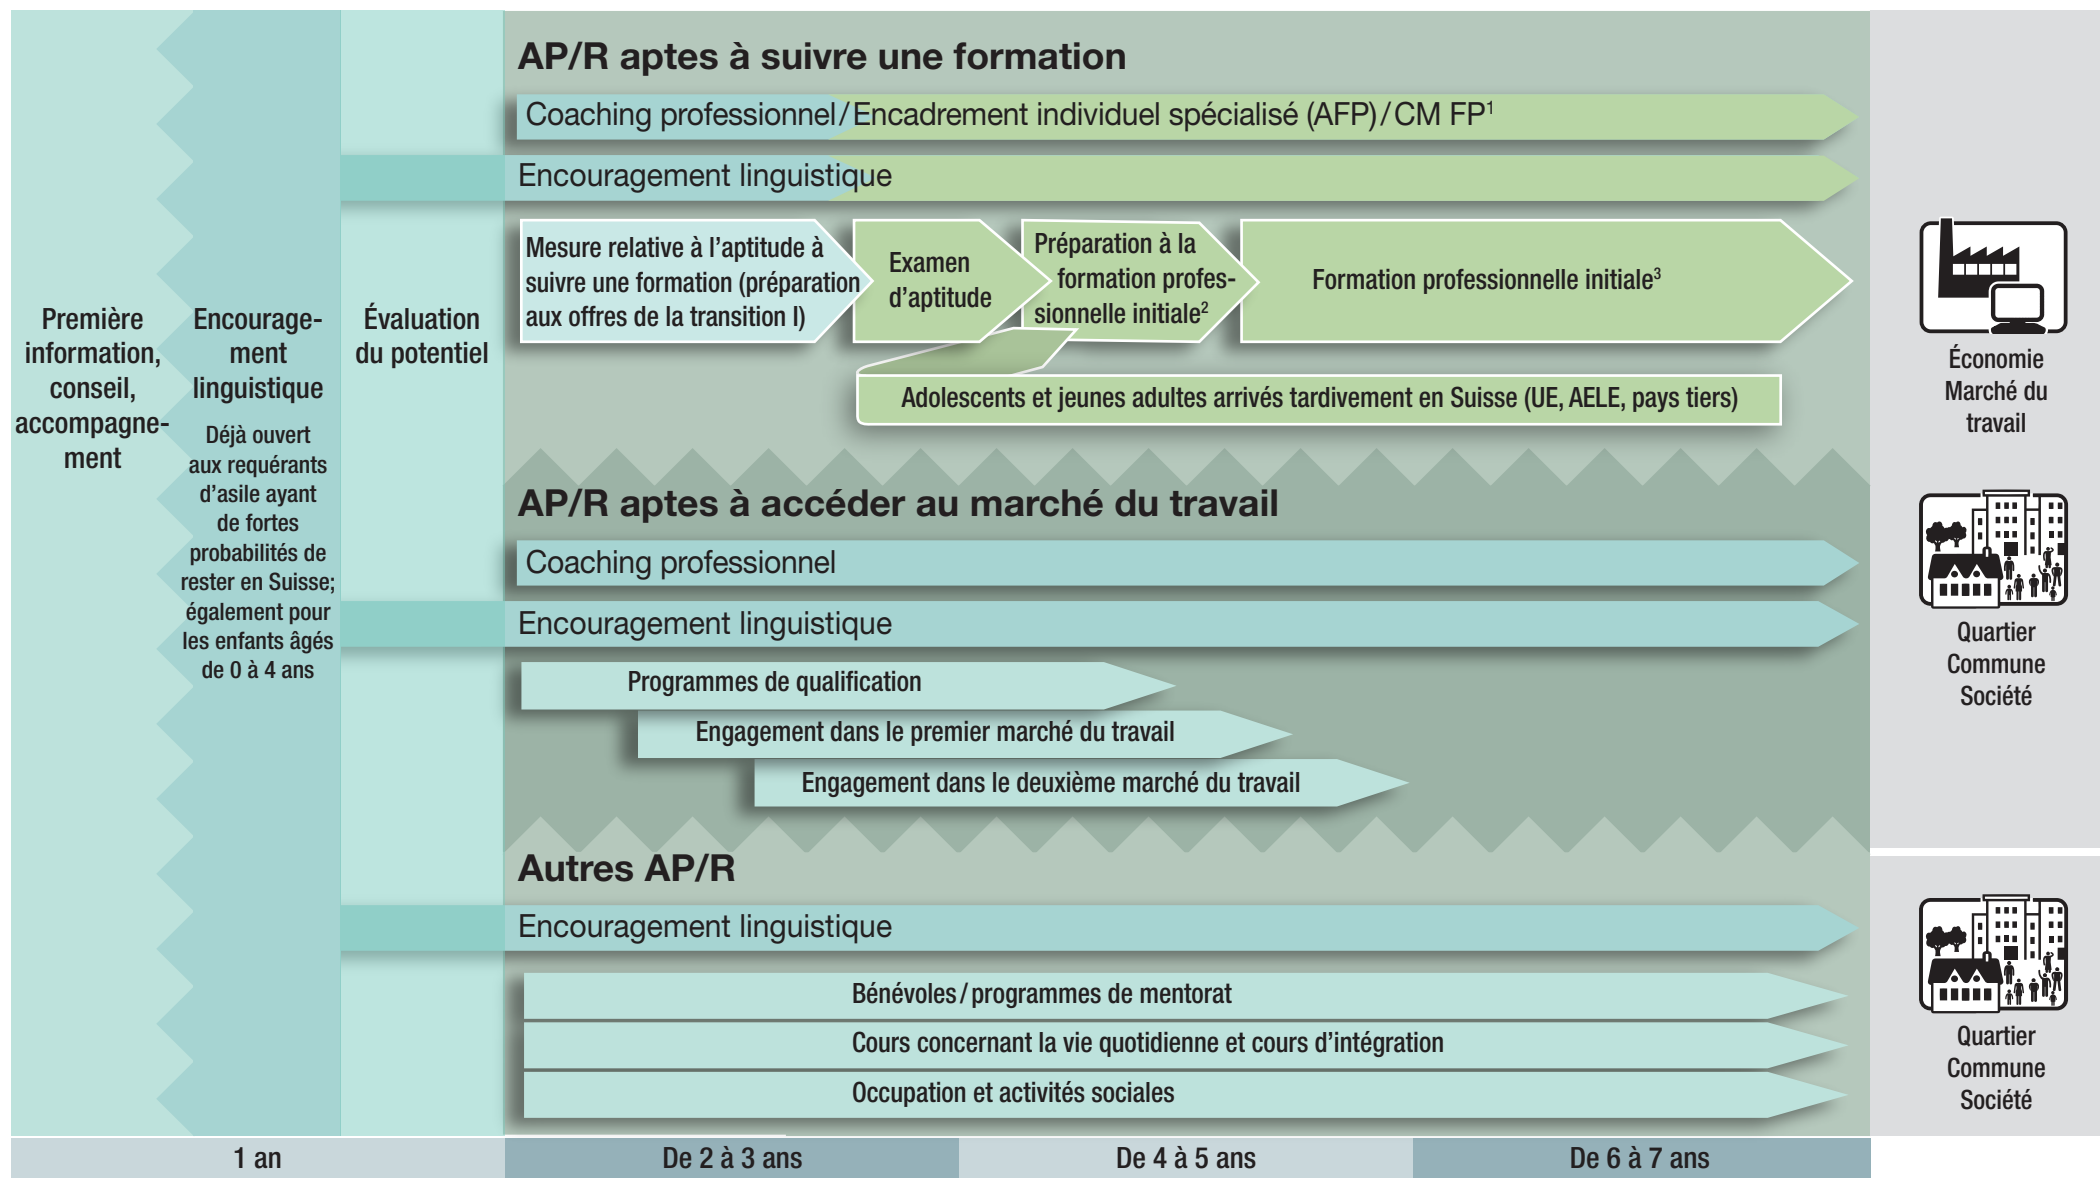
Première information, conseil, accompagnement

Encouragement linguistique
Déjà ouvert aux requérants d'asile ayant de fortes probabilités de rester en Suisse; également pour les enfants âgés de 0 à 4 ans

Évaluation du potentiel

AP/R aptes à suivre une formation

Coaching professionnel / Encadrement individuel spécialisé (AFP) / CM FP$^1$

Encouragement linguistique

Mesure relative à l'aptitude à suivre une formation (préparation aux offres de la transition I)

Examen d'aptitude

Préparation à la formation professionnelle initiale$^2$

Formation professionnelle initiale$^3$

Adolescents et jeunes adultes arrivés tardivement en Suisse (UE, AELE, pays tiers)

AP/R aptes à accéder au marché du travail

Coaching professionnel

Encouragement linguistique

Programmes de qualification

Engagement dans le premier marché du travail

Engagement dans le deuxième marché du travail

Autres AP/R

Encouragement linguistique

Bénévoles / programmes de mentorat

Cours concernant la vie quotidienne et cours d'intégration

Occupation et activités sociales

Économie Marché du travail

Quartier Commune Société

Quartier Commune Société

1 an | De 2 à 3 ans | De 4 à 5 ans | De 6 à 7 ans